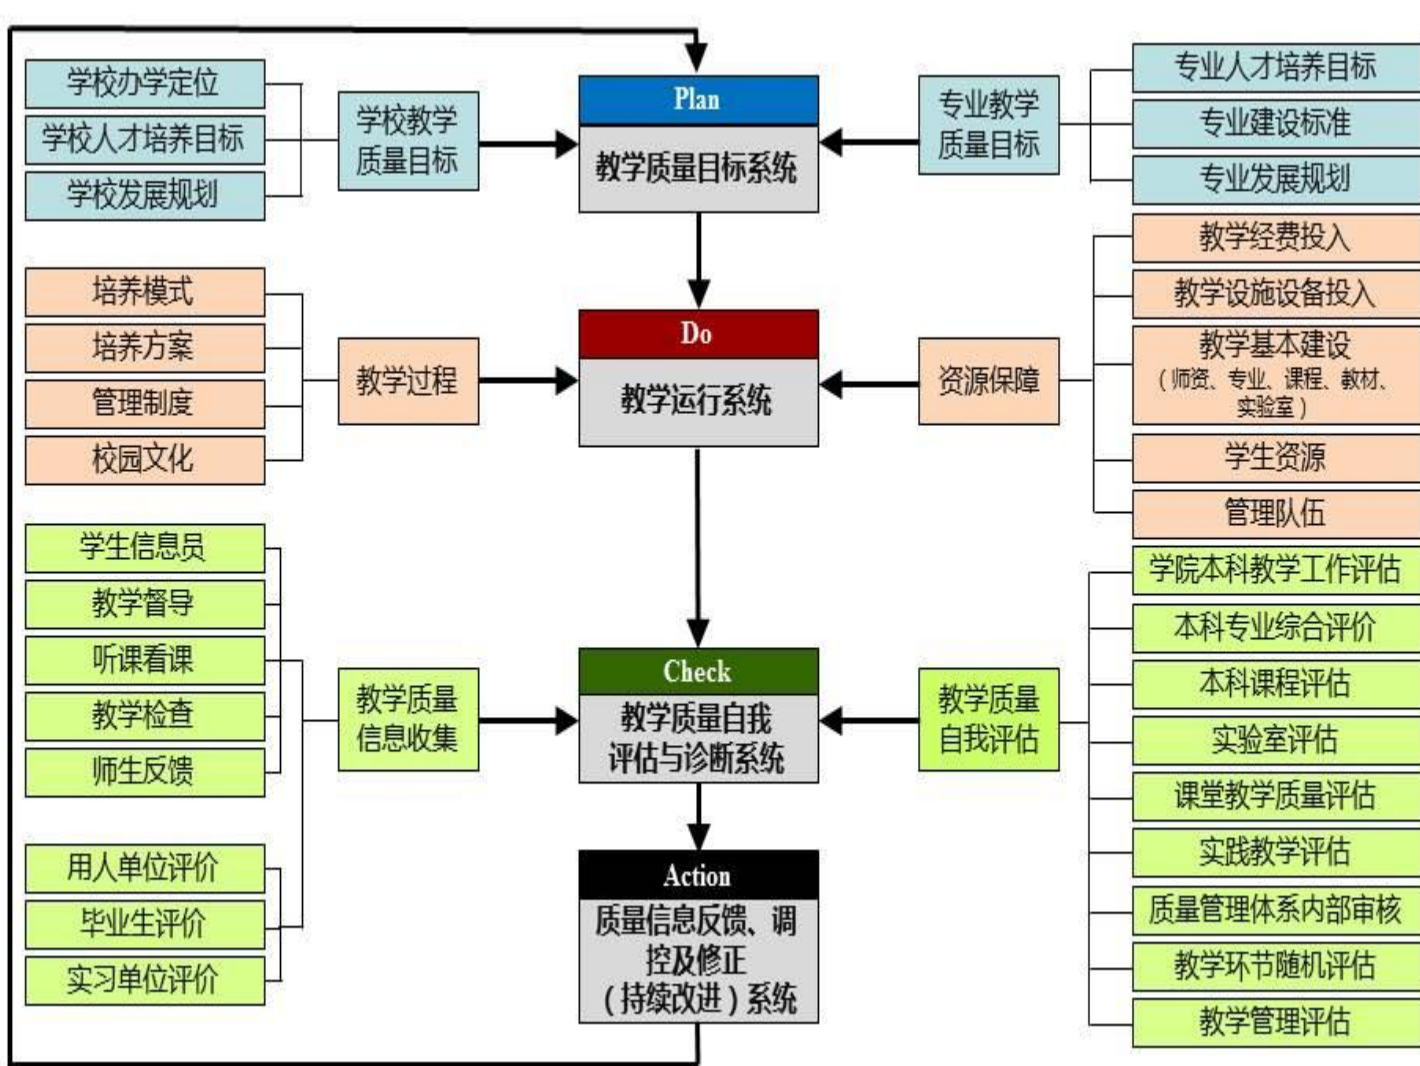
学校办学定位
学校人才培养目标
学校发展规划

学校教学质量目标

Plan
教学质量目标系统

专业教学质量目标

专业人才培养目标
专业建设标准
专业发展规划

培养模式
培养方案
管理制度
校园文化

教学过程

Do
教学运行系统

资源保障

教学经费投入
教学设施设备投入
教学基本建设（师资、专业、课程、教材、实验室）
学生资源
管理队伍

学生信息员
教学督导
听课看课
教学检查
师生反馈

用人单位评价
毕业生评价
实习单位评价

教学质量信息收集

Check
教学质量自我评估与诊断系统

教学质量自我评估

学院本科教学工作评估
本科专业综合评价
本科课程评估
实验室评估
课堂教学质量评估
实践教学评估
质量管理体系内部审核
教学环节随机评估
教学管理评估

Action
质量信息反馈、调控及修正（持续改进）系统